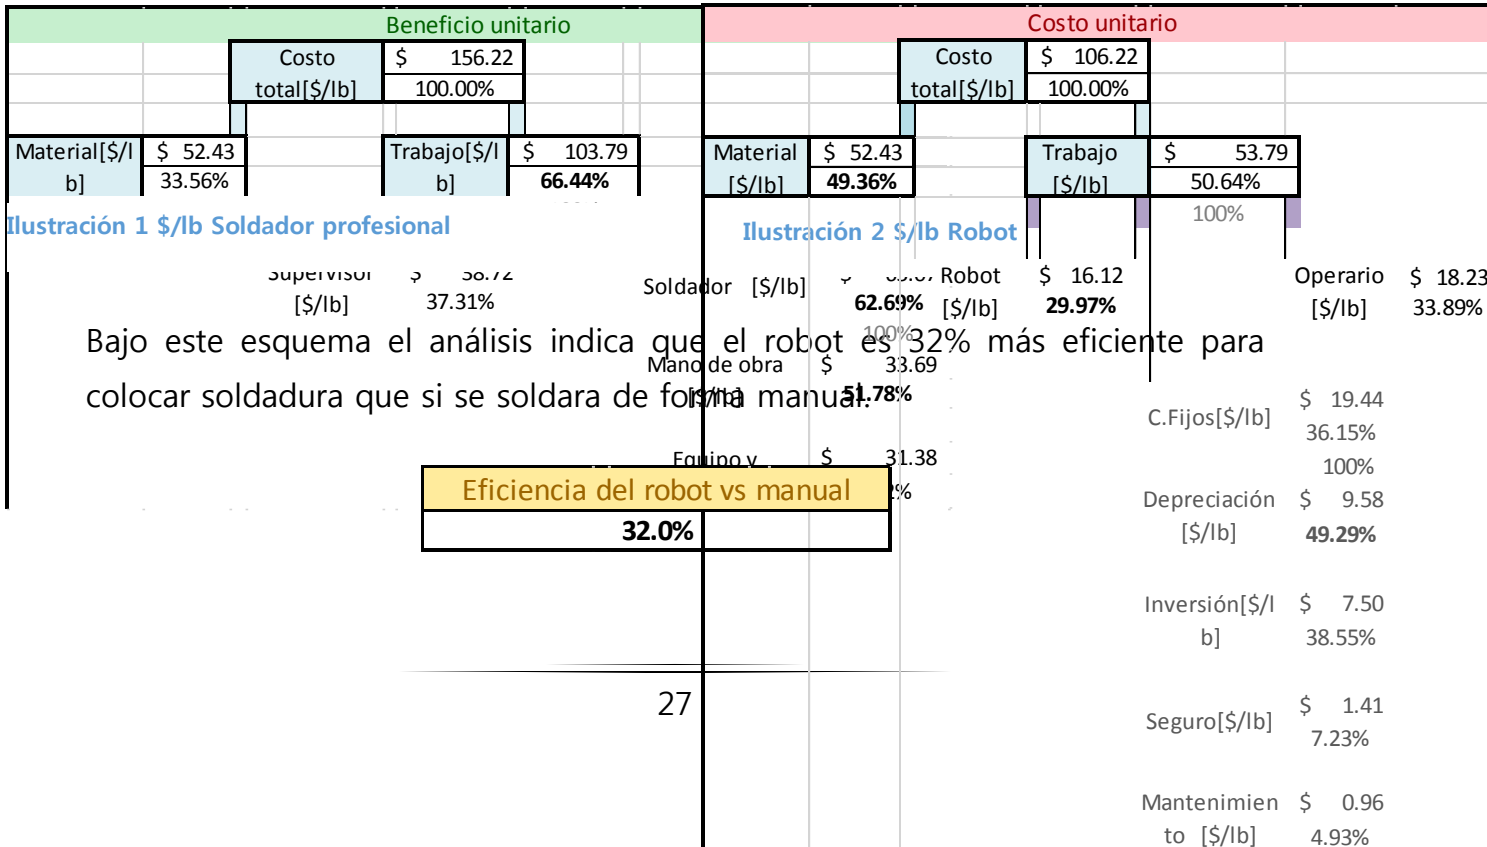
Beneficio unitario

Costo total[$/lb] $ 156.22 100.00%

Material[$/lb] $ 52.43 33.56%

Trabajo[$/lb] $ 103.79 66.44%

Ilustración 1 $/lb Soldador profesional

Supervisor [$/lb] $ 38.72 37.31%

Costo unitario

Costo total[$/lb] $ 106.22 100.00%

Material [$/lb] $ 52.43 49.36%

Trabajo [$/lb] $ 53.79 50.64%

100%

Ilustración 2 $/lb Robot

Soldador [$/lb] $ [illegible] 62.69%

100%

Mano de obra [$/lb] $ 33.69 51.78%

Equipo y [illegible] $ 31.38 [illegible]%

Robot [$/lb] $ 16.12 29.97%

Operario [$/lb] $ 18.23 33.89%

C.Fijos[$/lb] $ 19.44 36.15%

100%

Depreciación [$/lb] $ 9.58 49.29%

Inversión[$/lb] $ 7.50 38.55%

Seguro[$/lb] $ 1.41 7.23%

Mantenimiento [$/lb] $ 0.96 4.93%

Bajo este esquema el análisis indica que el robot es 32% más eficiente para colocar soldadura que si se soldara de forma manual.

Eficiencia del robot vs manual
32.0%

27